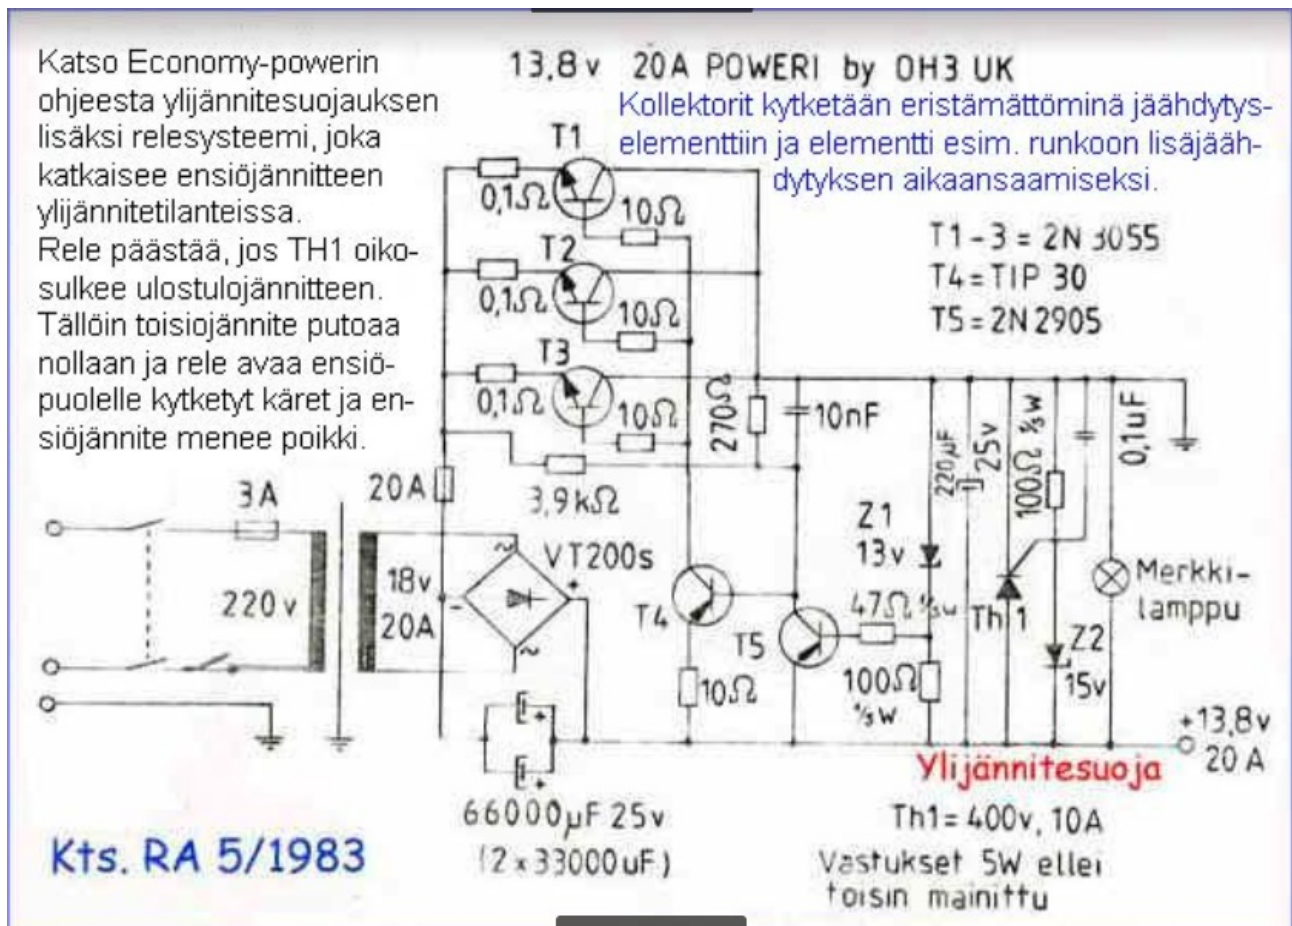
Katso Economy-powerin ohjeesta ylijännitesuojauksen lisäksi relesysteemi, joka katkaisee ensiöjännitteen ylijännitetilanteissa.
Rele päästää, jos TH1 oikosulkee ulostulojännitteen. Tällöin toisiojännite putoaa nollaan ja rele avaa ensiöpuolelle kytketyt käret ja ensiöjännite menee poikki.

13,8v 20A POWERI by OH3 UK

Kollektorit kytketään eristämättöminä jäähdytyselementtiin ja elementti esim. runkoon lisäjäähdytyksen aikaansaamiseksi.

T1 – 3 = 2N 3055
T4 = TIP 30
T5 = 2N 2905

T1
0,1Ω
10Ω
T2
0,1Ω
10Ω
T3
0,1Ω
10Ω
270Ω
10nF
220μF 25v
100Ω ½W
0,1uF
3,9kΩ
20A
3A
220v
18v 20A
VT200s
+
-
~
~
T4
10Ω
T5
Z1 13v
47Ω ½W
100Ω ½W
Th1
Z2 15v
Merkkilamppu
+13,8v 20A
Ylijännitesuoja
66000μF 25v (2 x 33000uF)
Th1 = 400v, 10A
Vastukset 5W ellei toisin mainittu

Kts. RA 5/1983